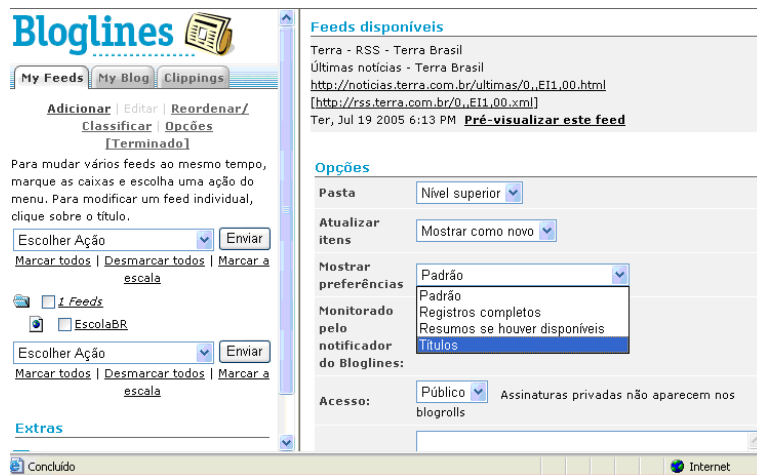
Bloglines

My Feeds | My Blog | Clippings

Adicionar | Editar | Reordenar/ Classificar | Opções [Terminado]

Para mudar vários feeds ao mesmo tempo, marque as caixas e escolha uma ação do menu. Para modificar um feed individual, clique sobre o título.

Escolher Ação | Enviar

Marcar todos | Desmarcar todos | Marcar a escala

1 Feeds

EscolaBR

Escolher Ação | Enviar

Marcar todos | Desmarcar todos | Marcar a escala

Extras

Feeds disponíveis

Terra - RSS - Terra Brasil
Últimas notícias - Terra Brasil
http://noticias.terra.com.br/ultimas/0,,EI1,00.html
[http://rss.terra.com.br/0,,EI1,00.xml]
Ter, Jul 19 2005 6:13 PM Pré-visualizar este feed

Opções

Pasta | Nível superior

Atualizar itens | Mostrar como novo

Mostrar preferências | Padrão

Padrão
Registros completos
Resumos se houver disponíveis
Títulos

Monitorado pelo notificador do Bloglines:

Acesso: | Público | Assinaturas privadas não aparecem nos blogrolls

Concluído

Internet